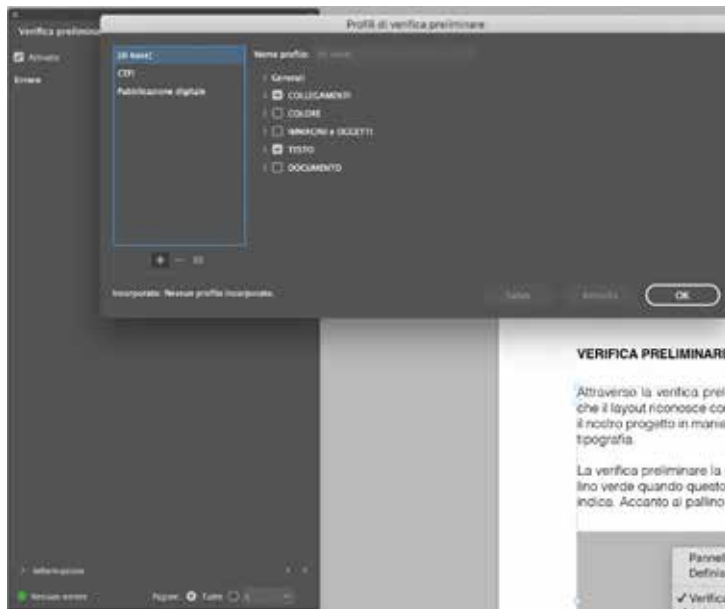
Verifica prelimina

Attivato

Errore

Profili di verifica preliminare

[Base]

CDI

Pubblicazione digitale

Nome profilo: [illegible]

Generali

COLLEGAMENTI

COLORE

IMMAGINI e OGGETTI

TESTO

DOCUMENTO

Incorporato: Nessun profilo incorporato.

Salva

Annulla

OK

VERIFICA PRELIMINARI

Attraverso la verifica prel che il layout riconosce co il nostro progetto in mane tipografia.

La verifica preliminare la lino verde quando questo indica. Accanto al pallino

Pannel

Definis

✓ Verific

Informazioni

Nessun errore

Pagine: Tutte